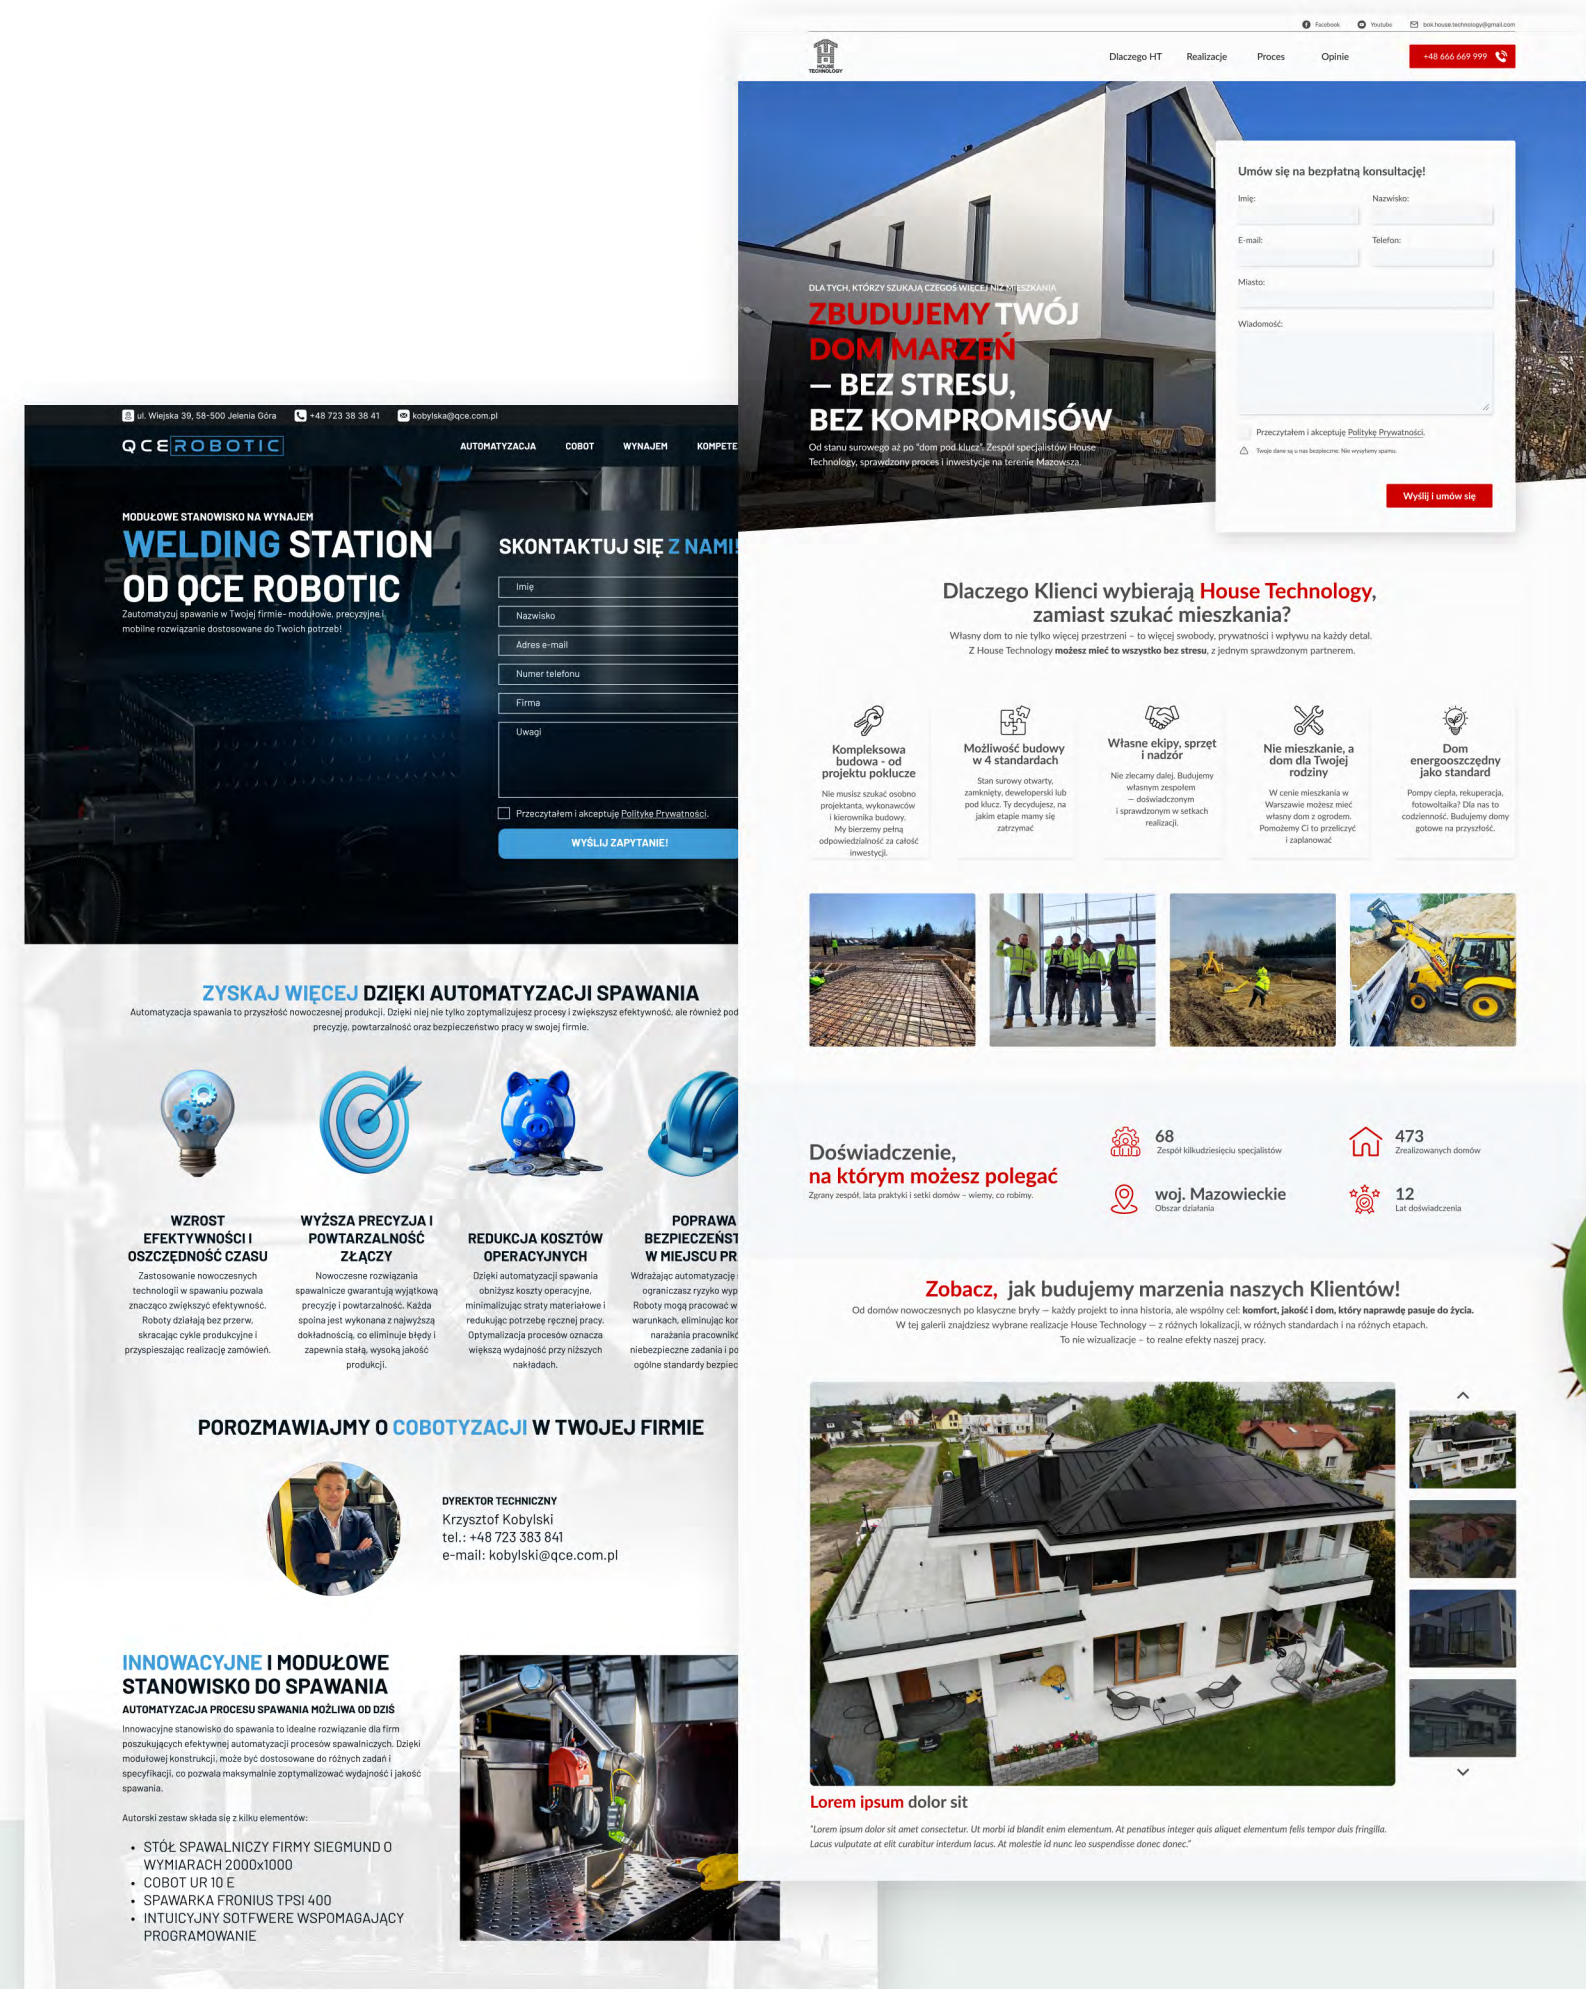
ul. Wiejska 39, 58-500 Jelenia Góra +48 723 38 38 41 kobylska@qce.com.pl

QCE ROBOTIC

AUTOMATYZACJA COBOT WYNAJEM KOMPETE

MODUŁOWE STANOWISKO NA WYNAJEM
WELDING STATION OD QCE ROBOTIC
Zautomatyzuj spawanie w Twojej firmie- modułowe, precyzyjne i mobilne rozwiązanie dostosowane do Twoich potrzeb!

SKONTAKTUJ SIĘ Z NAMI!
Imię
Nazwisko
Adres e-mail
Numer telefonu
Firma
Uwagi
Przeczytałem i akceptuję Politykę Prywatności.
WYŚLIJ ZAPYTANIE!

ZYSKAJ WIĘCEJ DZIĘKI AUTOMATYZACJI SPAWANIA
Automatyzacja spawania to przyszłość nowoczesnej produkcji. Dzięki niej nie tylko zoptymalizujesz procesy i zwiększysz efektywność, ale również pod precyzję, powtarzalność oraz bezpieczeństwo pracy w swojej firmie.

WZROST EFEKTYWNOŚCI I OSZCZĘDNOŚĆ CZASU
Zastosowanie nowoczesnych technologii w spawaniu pozwala znacząco zwiększyć efektywność. Roboty działają bez przerw, skracając cykle produkcyjne i przyspieszając realizację zamówień.

WYŻSZA PRECYZJA I POWTARZALNOŚĆ ZŁĄCZY
Nowoczesne rozwiązania spawalnicze gwarantują wyjątkową precyzję i powtarzalność. Każda spoina jest wykonana z najwyższą dokładnością, co eliminuje błędy i zapewnia stałą, wysoką jakość produkcji.

REDUKCJA KOSZTÓW OPERACYJNYCH
Dzięki automatyzacji spawania obniżysz koszty operacyjne, minimalizując straty materiałowe i redukując potrzebę ręcznej pracy. Optymalizacja procesów oznacza większą wydajność przy niższych nakładach.

POPRAWA BEZPIECZEŃST W MIEJSCU PR
Wdrażając automatyzację ograniczasz ryzyko wyp Roboty mogą pracować w warunkach, eliminując kor narażania pracownik niebezpieczne zadania i po ogólne standardy bezpiec

POROZMAWIAJMY O COBOTYZACJI W TWOJEJ FIRMIE

DYREKTOR TECHNICZNY
Krzysztof Kobylski
tel.: +48 723 383 841
e-mail: kobylski@qce.com.pl

INNOWACYJNE I MODUŁOWE STANOWISKO DO SPAWANIA
AUTOMATYZACJA PROCESU SPAWANIA MOŻLIWA OD DZIŚ
Innowacyjne stanowisko do spawania to idealne rozwiązanie dla firm poszukujących efektywnej automatyzacji procesów spawalniczych. Dzięki modułowej konstrukcji, może być dostosowane do różnych zadań i specyfikacji, co pozwala maksymalnie zoptymalizować wydajność i jakość spawania.

Autorski zestaw składa się z kilku elementów:
- STÓŁ SPAWALNICZY FIRMY SIEGMUND O WYMIARACH 2000x1000
- COBOT UR 10 E
- SPAWARKA FRONIUS TPSI 400
- INTUICYJNY SOTFWERE WSPOMAGAJĄCY PROGRAMOWANIE

Facebook Youtube biuro.house.technology@gmail.com

HOUSE TECHNOLOGY

Dlaczego HT Realizacje Proces Opinie +48 666 669 999

DLA TYCH, KTÓRZY SZUKAJĄ CZEGOŚ WIĘCEJ NIŻ MIESZKANIA
ZBUDUJEMY TWÓJ DOM MARZEŃ — BEZ STRESU, BEZ KOMPROMISÓW
Od stanu surowego aż po "dom pod klucz". Zespół specjalistów House Technology, sprawdzony proces i inwestycje na terenie Mazowsza.

Umów się na bezpłatną konsultację!
Imię: Nazwisko:
E-mail: Telefon:
Miasto:
Wiadomość:
Przeczytałem i akceptuję Politykę Prywatności.
Twoje dane są u nas bezpieczne. Nie wysyłamy spamu.
Wyślij i umów się

Dlaczego Klienci wybierają House Technology, zamiast szukać mieszkania?
Własny dom to nie tylko więcej przestrzeni – to więcej swobody, prywatności i wpływu na każdy detal. Z House Technology możesz mieć to wszystko bez stresu, z jednym sprawdzonym partnerem.

Kompleksowa budowa - od projektu poklucze
Nie musisz szukać osobno projektanta, wykonawców i kierownika budowy. My bierzemy pełną odpowiedzialność za całość inwestycji.

Możliwość budowy w 4 standardach
Stan surowy otwarty, zamknięty, deweloperski lub pod klucz. Ty decydujesz, na jakim etapie mamy się zatrzymać.

Własne ekipy, sprzęt i nadzór
Nie zlecamy dalej. Budujemy własnym zespołem – doświadczonym i sprawdzonym w setkach realizacji.

Nie mieszkanie, a dom dla Twojej rodziny
W cenie mieszkania w Warszawie możesz mieć własny dom z ogrodem. Pomożemy Ci to przeliczyć i zaplanować.

Dom energooszczędny jako standard
Pompy ciepła, rekuperacja, fotowoltaika? Dla nas to codzienność. Budujemy domy gotowe na przyszłość.

Doświadczenie, na którym możesz polegać
Zgrany zespół, lata praktyki i setki domów – wiemy, co robimy.
68 Zespół kilkudziesięciu specjalistów
473 Zrealizowanych domów
woj. Mazowieckie Obszar działania
12 Lat doświadczenia

Zobacz, jak budujemy marzenia naszych Klientów!
Od domów nowoczesnych po klasyczne bryły — każdy projekt to inna historia, ale wspólny cel: komfort, jakość i dom, który naprawdę pasuje do życia.
W tej galerii znajdziesz wybrane realizacje House Technology — z różnych lokalizacji, w różnych standardach i na różnych etapach.
To nie wizualizacje – to realne efekty naszej pracy.

Lorem ipsum dolor sit
"Lorem ipsum dolor sit amet consectetur. Ut morbi id blandit enim elementum. At penatibus integer quis aliquet elementum felis tempor duis fringilla. Lacus vulputate at elit curabitur interdum lacus. At molestie id nunc leo suspendisse donec donec."